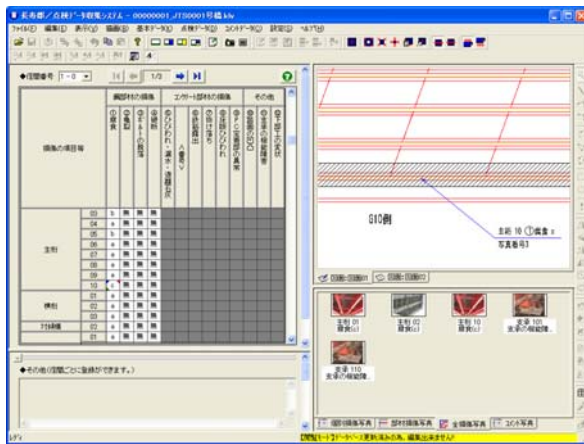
長寿郡／点検データ収集システム - 00000001_JTS0001号橋.kdv

ファイル(F) 編集(E) 表示(V) 画面(D) 基本データ(I) 点検データ(S) コンクリート(C) 設定(O) ヘルプ(H)

◆径間番号 1-0 1/3

0

| 損傷の項目等 | | | 鋼部材の損傷 | | | コンクリート部材の損傷 | | | | | | | その他 | | |
|---|---|---|---|---|---|---|---|---|---|---|---|---|---|---|---|
| | | | ①腐食 | ②亀裂 | ③ボルトの脱落 | ⑥ひびわれ、漏水・遊離石灰 | ⑦剥離・鉄筋露出 | ⑧抜け落ち | ⑨床版ひびわれ | ⑩PC定着部の異常 | | | ⑮支承の機能障害 | ⑯その他 | ⑰変形・欠損 |
| 主桁 | 03 | b | 無 | 無 | 無 | | | | | | | | | | |
| | 04 | a | 無 | 無 | 無 | | | | | | | | | | |
| | 05 | b | 無 | 無 | 無 | | | | | | | | | | |
| | 06 | b | 無 | 無 | 無 | | | | | | | | | | |
| | 07 | a | 無 | 無 | 無 | | | | | | | | | | |
| | 08 | a | 無 | 無 | 無 | | | | | | | | | | |
| | 09 | a | 無 | 無 | 無 | | | | | | | | | | |
| | 10 | c | 無 | 無 | 無 | | | | | | | | | | |
| 横桁 | 01 | a | 無 | 無 | 無 | | | | | | | | | | |
| | 02 | a | 無 | 無 | 無 | | | | | | | | | | |
| 対傾構 | 01 | a | 無 | 無 | 無 | | | | | | | | | | |
| | 02 | a | 無 | 無 | 無 | | | | | | | | | | |

◆その他（径間ごとに登録ができます。）

G10側

主桁 10 ①腐食 c
写真番号3

図面-部材01 図面-部材02

主桁 01 腐食(c)
主桁 02 腐食(c)
主桁 10 腐食(c)
支承 101 支承の機能障...
支承 110 支承の機能障...

径間損傷写真 部材損傷写真 全損傷写真 コンクリ写真

レディ

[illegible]データベース更新済みの為、編集出来ません